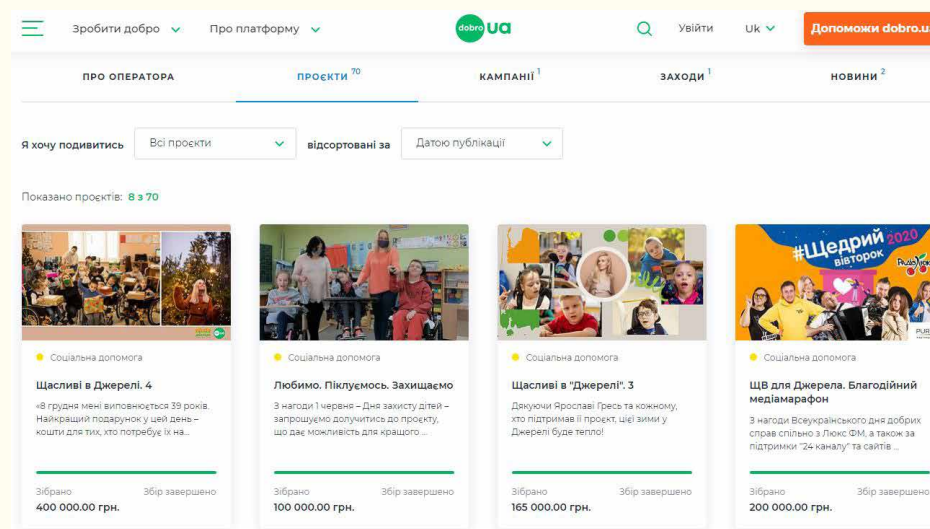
Зробити добро Про платформу dobro ua Увійти Uk Допоможи dobro.u

ПРО ОПЕРАТОРА ПРОЄКТИ 70 КАМПАНІЇ 1 ЗАХОДИ 1 НОВИНИ 2

Я хочу подивитись Всі проєкти відсортовані за Датою публікації

Показано проєктів: 8 з 70

#Щедрий вівторок 2020

Соціальна допомога

Щасливі в Джерелі. 4

«8 грудня мені виповнюється 39 років. Найкращий подарунок у цей день – кошти для тих, хто потребує їх на...

Зібрано 400 000.00 грн. Збір завершено

Соціальна допомога

Любимо. Піклуємось. Захищаємо

З нагоди 1 червня – Дня захисту дітей – запрошуємо долучитись до проєкту, що дає можливість для кращого ...

Зібрано 100 000.00 грн. Збір завершено

Соціальна допомога

Щасливі в "Джерелі". 3

Дякуючи Ярославі Гресь та кожному, хто підтримав її проєкт, цієї зими у Джерелі буде тепло!

Зібрано 165 000.00 грн. Збір завершено

Соціальна допомога

ЩВ для Джерела. Благодійний медіамарафон

З нагоди Всеукраїнського дня добрих справ спільно з Люкс ФМ, а також за підтримки "24 каналу" та сайтів ...

Зібрано 200 000.00 грн. Збір завершено